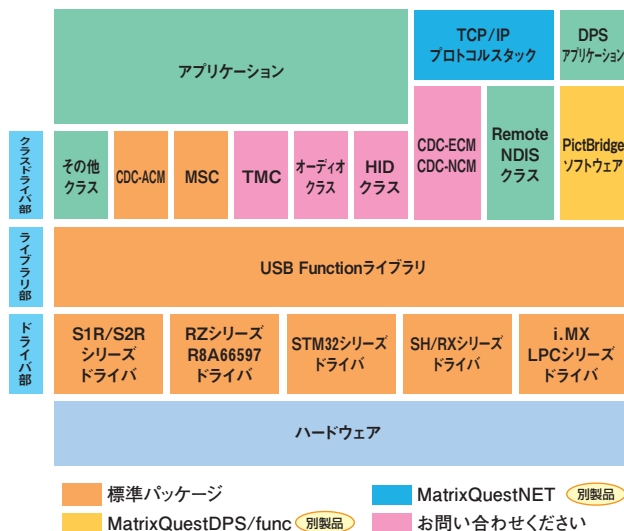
アプリケーション

TCP/IP
プロトコルスタック

DPS
アプリケーション

クラスドライバ部

その他
クラス

CDC-ACM

MSC

TMC

オーディオ
クラス

HID
クラス

CDC-ECM
CDC-NCM

Remote
NDIS
クラス

PictBridge
ソフトウェア

ライブラリ部

USB Functionライブラリ

ドライバ部

S1R/S2R
シリーズ
ドライバ

RZシリーズ
R8A66597
ドライバ

STM32シリーズ
ドライバ

SH/RXシリーズ
ドライバ

i.MX
LPCシリーズ
ドライバ

ハードウェア

標準パッケージ

MatrixQuestNET 別製品

MatrixQuestDPS/func 別製品

お問い合わせください